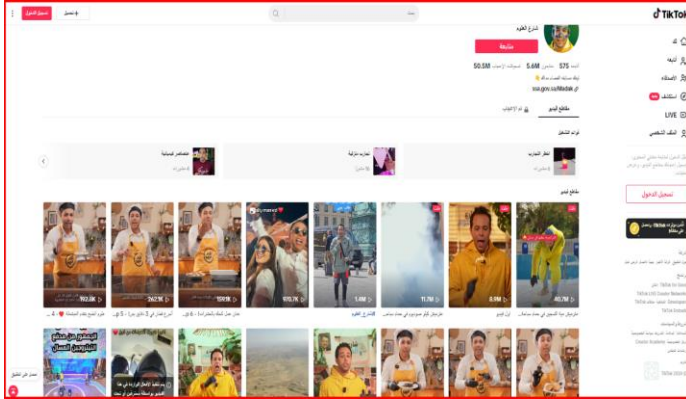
TikTok

تسجيل الدخول
+ تحميل

شارع العلوم
متابعة

575 متابَع 5.6M متابعون 50.5M تسجيلات الإعجاب

sss.gov.sy/Madak

مقاطع الفيديو
تم الإعجاب

قوائم التشغيل

مقاطع فيديو

نجاربة شارع العلوم

902.8K
262.5K
500.1K
970.7K
1.4M
11.7M
8.9M
40.7M

استكشف
LIVE
الملف الشخصي

تسجيل الدخول

تشغيل على التطبيق

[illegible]